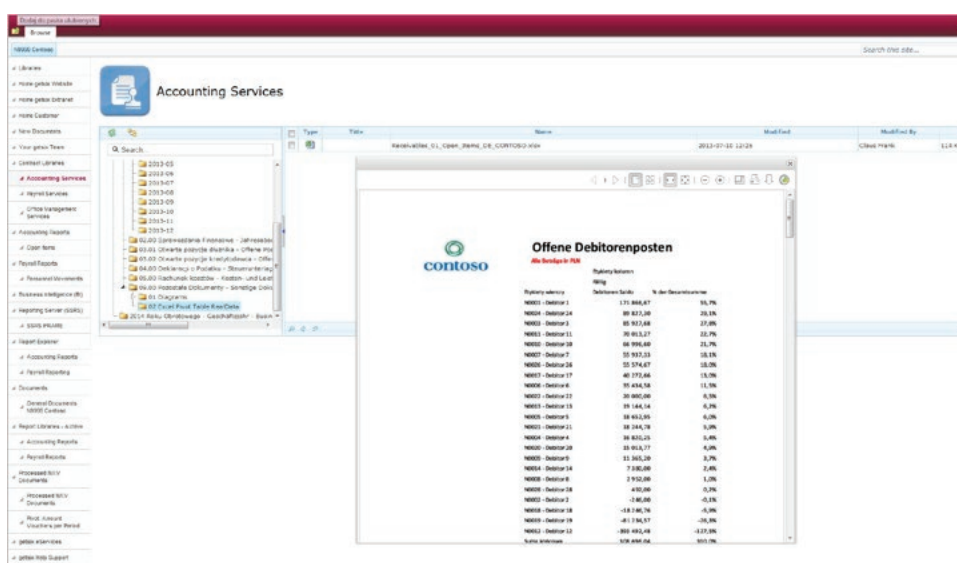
Browse

Search this site...

Libraries
Home getax Website
Home getax Intranet
Home Customer
New Documents
Your getax Team
Contract Libraries
Accounting Services
Payroll Services
Office Management Services
Accounting Reports
Open Items
Payroll Reports
Personnel Movements
Business Intelligence (BI)
Reporting Server (SSRS)
SSRS PRJ/IMS
Report Explorer
Accounting Reports
Payroll Reporting
Documents
General Documents N0000 Contoso
Report Libraries - Archive
Accounting Reports
Payroll Reports
Processed M/V Documents
Processed M/V Documents
Prod. Amount Vouchers per Period
getax eServices
getax Web Support

Accounting Services

Q Search
2013-05
2013-06
2013-07
2013-08
2013-09
2013-10
2013-11
2013-12
02.00 Sprawozdania Finansowe - Jahresabs
03.01 Otwarte pozycje dłużnika - Offene Po
03.02 Otwarte pozycje kredytodawca - Offe
04.00 Deklaracje z Podatku - Steuererklärung
05.00 Rachunek kosztów - Kosten- und Leist
06.00 Podstawa Dokumenty - Sonstige Doku
01 Diagrams
02 Excel Pivot Table Raw Data
2014 Roku Obrotowego - Geschäftsjahr

Type | Title | Name | Modified | Modified By
Receivables_01_Open_Items_OB_CONTOSO.xlsx | 2013-07-30 12:29 | Claus Frank

contoso

Offene Debitorenposten
Alle Beträge in PLN

| Dłużnicy według | Dłużnicy kwiecień Saldo | % der Gesamtsumme |
|---|---|---|
| N0001 - Debitor 1 | 171 868,67 | 55,7% |
| N0024 - Debitor 24 | 89 827,30 | 29,1% |
| N0003 - Debitor 3 | 85 917,68 | 27,8% |
| N0011 - Debitor 11 | 70 013,27 | 22,7% |
| N0010 - Debitor 10 | 66 996,60 | 21,7% |
| N0007 - Debitor 7 | 55 937,33 | 18,1% |
| N0026 - Debitor 26 | 55 574,67 | 18,0% |
| N0017 - Debitor 17 | 40 772,66 | 13,2% |
| N0006 - Debitor 6 | 35 454,58 | 11,5% |
| N0022 - Debitor 22 | 20 000,00 | 6,5% |
| N0015 - Debitor 15 | 19 164,16 | 6,2% |
| N0005 - Debitor 5 | 18 652,95 | 6,0% |
| N0021 - Debitor 21 | 16 244,78 | 5,3% |
| N0004 - Debitor 4 | 16 821,25 | 5,4% |
| N0020 - Debitor 20 | 15 013,77 | 4,9% |
| N0009 - Debitor 9 | 11 365,20 | 3,7% |
| N0014 - Debitor 14 | 7 330,00 | 2,4% |
| N0008 - Debitor 8 | 2 932,00 | 1,0% |
| N0028 - Debitor 28 | 650,00 | 0,2% |
| N0002 - Debitor 2 | -240,00 | -0,1% |
| N0018 - Debitor 18 | -18 240,76 | -5,9% |
| N0019 - Debitor 19 | -81 234,57 | -26,3% |
| N0012 - Debitor 12 | -393 492,48 | -127,3% |
| Suma końcowa | 308 698,04 | 100,0% |